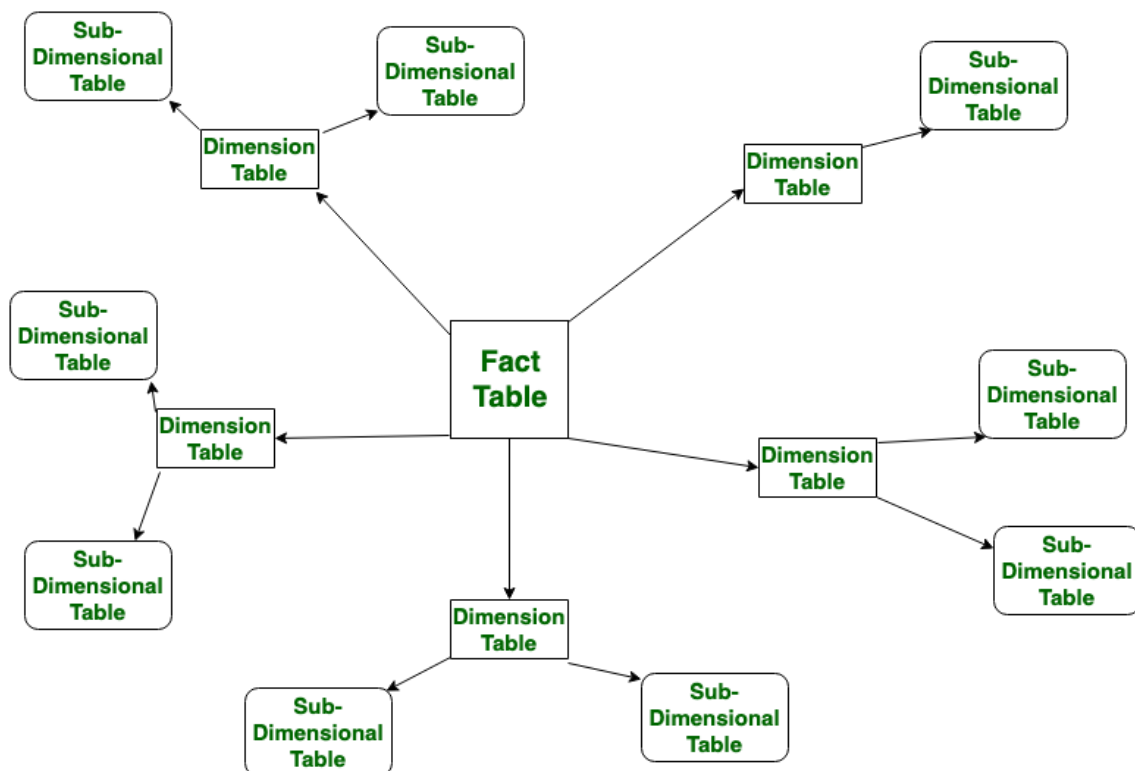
Sub-Dimensional Table

Sub-Dimensional Table

Dimension Table

Sub-Dimensional Table

Dimension Table

Sub-Dimensional Table

Fact Table

Dimension Table

Sub-Dimensional Table

Dimension Table

Sub-Dimensional Table

Sub-Dimensional Table

Dimension Table

Sub-Dimensional Table

Sub-Dimensional Table